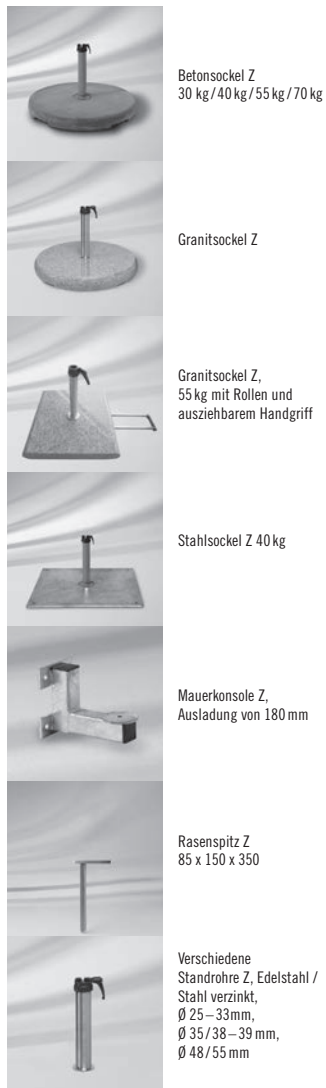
Betonsockel Z
30 kg / 40 kg / 55 kg / 70 kg

Granitsockel Z

Granitsockel Z,
55 kg mit Rollen und ausziehbarem Handgriff

Stahlsockel Z 40 kg

Mauerkonsole Z,
Ausladung von 180 mm

Rasenspitz Z
85 x 150 x 350

Verschiedene Standrohre Z, Edelstahl / Stahl verzinkt,
Ø 25 – 33mm,
Ø 35 / 38 – 39 mm,
Ø 48 / 55 mm